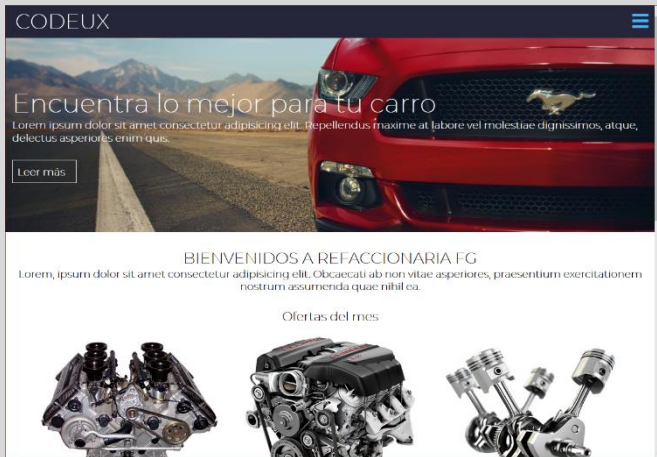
CODEUX

Encuentra lo mejor para tu carro

Lorem ipsum dolor sit amet consectetur adipisicing elit. Repellendus maxime at labore vel molestiae dignissimos, atque, delectus asperiores enim quis.

Leer más

BIENVENIDOS A REFACCIONARIA FG

Lorem, ipsum dolor sit amet consectetur adipisicing elit. Obcaecati ab non vitae asperiores, praesentium exercitationem nostrum assumenda quae nihil ea.

Ofertas del mes